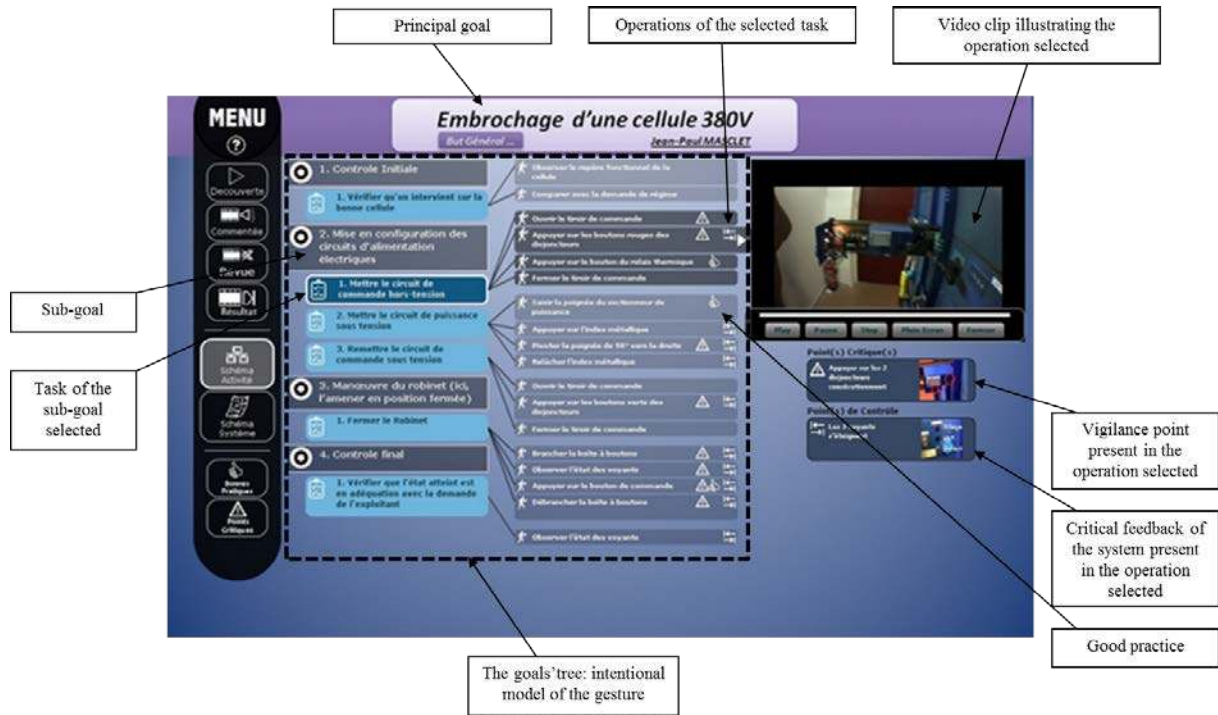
Principal goal

Operations of the selected task

Video clip illustrating the operation selected

MENU

?

Embrochage d'une cellule 380V

But Général ...

Jean-Paul MASCLET

Decouverte

Commenté

Revue

Résultat

Schéma Activité

Schéma Système

Bonnes Pratiques

Points Critiques

1. Controle Initiale

1. Vérifier qu'on intervient sur la bonne cellule

2. Mise en configuration des circuits d'alimentation électriques

1. Mettre le circuit de commande hors-tension

2. Mettre le circuit de puissance sous tension

3. Remettre le circuit de commande sous tension

3. Manœuvre du robinet (ici, l'amener en position fermée)

1. Fermer le Robinet

4. Controle final

1. Vérifier que l'état atteint est en adéquation avec la demande de l'exploitant

Observer le repère fonctionnel de la cellule

Comparer avec la demande de régime

Ouvrir le tiroir de commande

Appuyer sur les boutons rouges des disjoncteurs

Appuyer sur le bouton du relais thermique

Fermer le tiroir de commande

Saisir la poignée du sectionneur de puissance

Appuyer sur l'index métallique

Pivoter la poignée de 90° vers la droite

Relâcher l'index métallique

Ouvrir le tiroir de commande

Appuyer sur les boutons verts des disjoncteurs

Fermer le tiroir de commande

Brancher la boite à boutons

Observer l'état des voyants

Appuyer sur le bouton de commande

Débrancher la boite à boutons

Observer l'état des voyants

Play

Pause

Stop

Plein Ecran

Fermer

Point(s) Critique(s)

Appuyer sur les 2 disjoncteurs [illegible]

Point(s) de Contrôle

Les 2 voyants s'éteignent

Sub-goal

Task of the sub-goal selected

Vigilance point present in the operation selected

Critical feedback of the system present in the operation selected

Good practice

The goals'tree: intentional model of the gesture